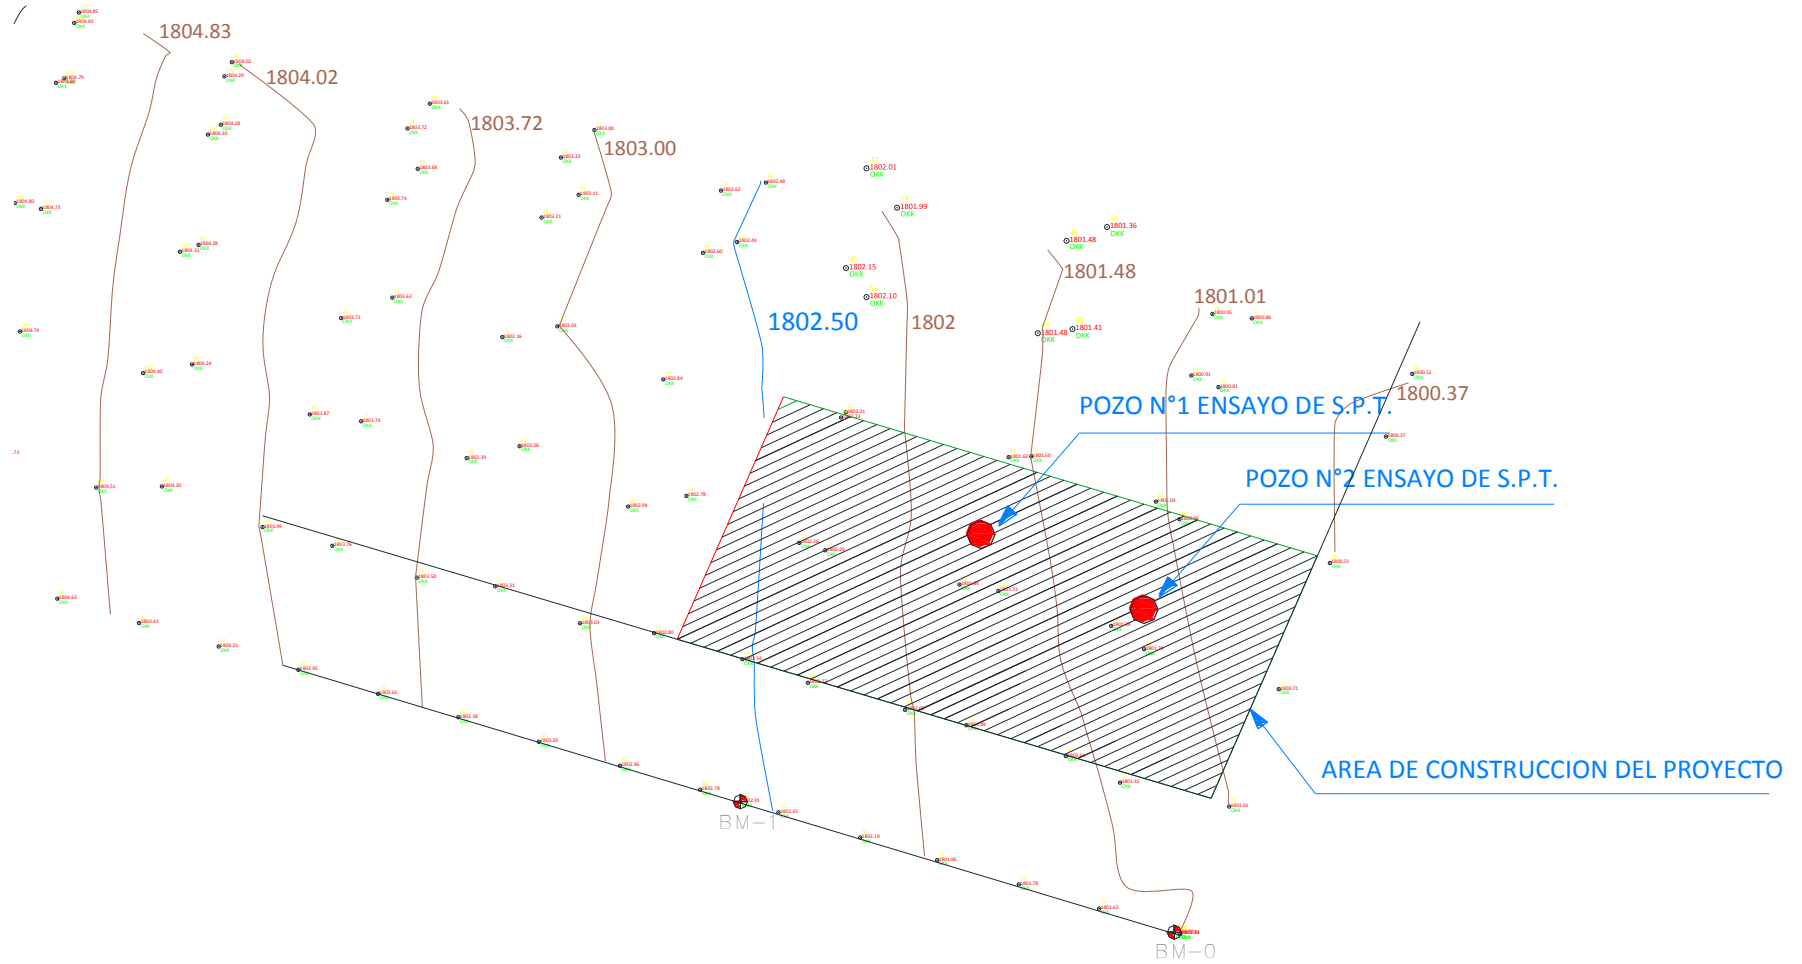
1804.83

1804.02

1803.72

1803.00

1802.01
OKK

1801.99
OKK

1801.36
OKK

1801.48
OKK

1801.48

1802.15
OKK

1802.10
OKK

1801.01

1802.50

1802

1801.48
OKK

1801.41
OKK

1800.37

POZO N°1 ENSAYO DE S.P.T.

POZO N°2 ENSAYO DE S.P.T.

AREA DE CONSTRUCCION DEL PROYECTO

BM-1

BM-0